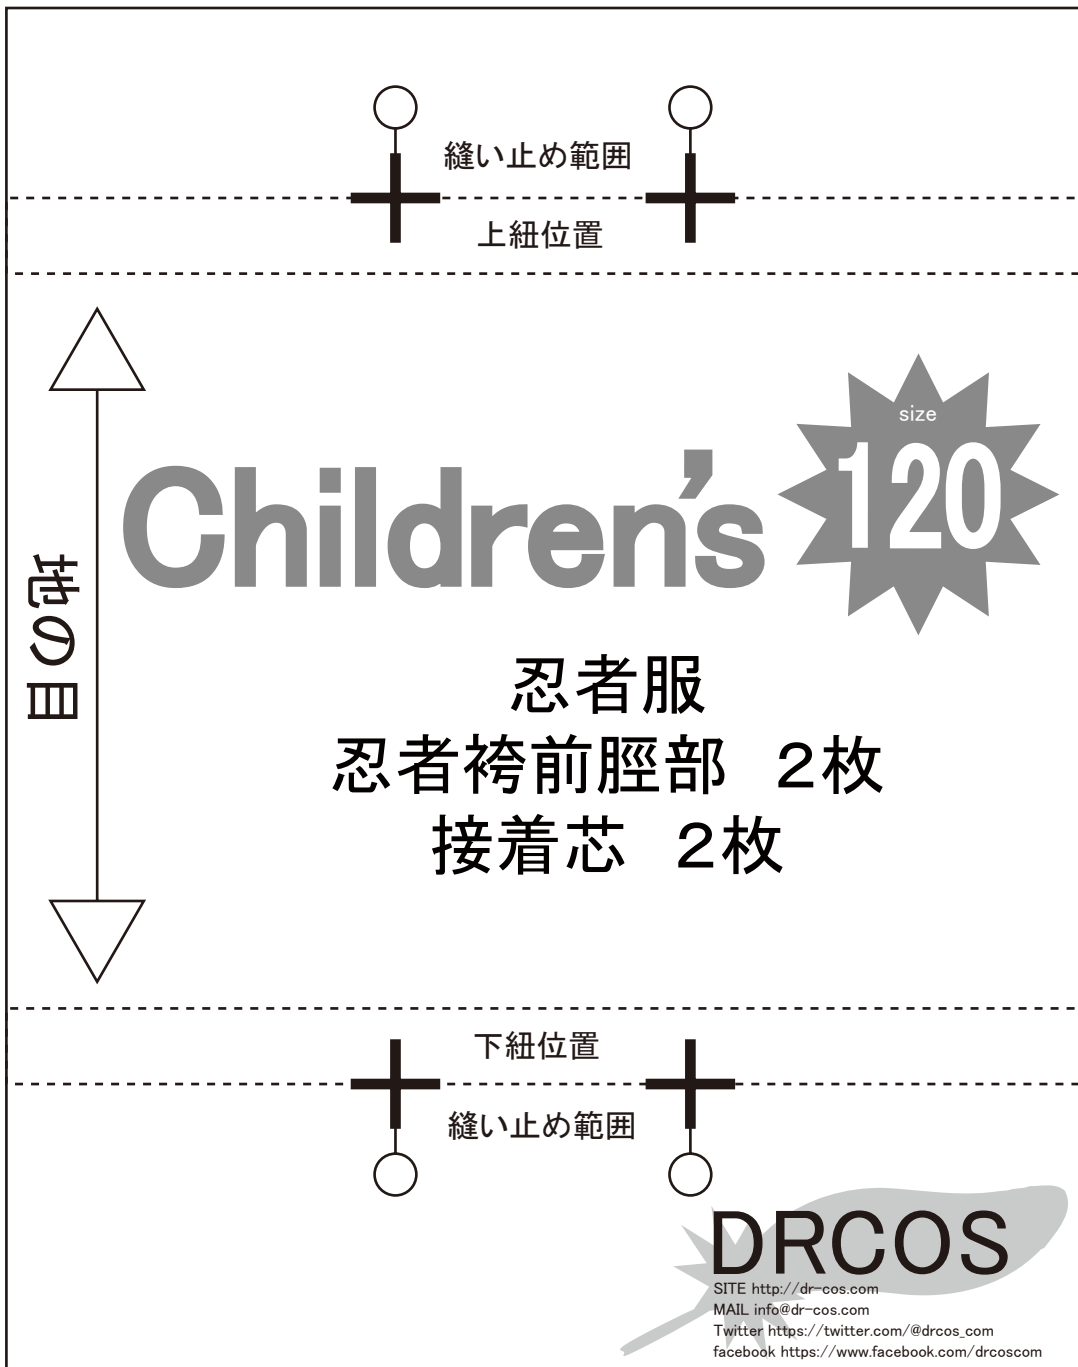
縫い止め範囲

上紐位置

地の目

Children's

size
120

忍者服
忍者袴前脛部　2枚
接着芯　2枚

下紐位置

縫い止め範囲

DRCOS
SITE http://dr-cos.com
MAIL info@dr-cos.com
Twitter https://twitter.com/@drcos_com
facebook https://www.facebook.com/drcoscom